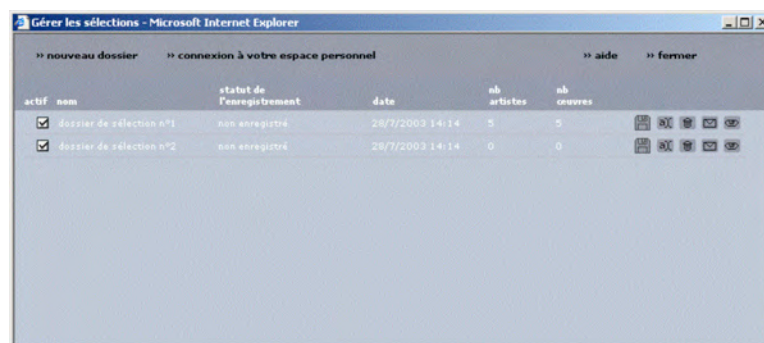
Gérer les sélections - Microsoft Internet Explorer

» nouveau dossier » connexion à votre espace personnel » aide » fermer

| actif | nom | statut de l'enregistrement | date | nb artistes | nb œuvres |
|---|---|---|---|---|---|
| ☑ | dossier de sélection n°1 | non enregistré | 28/7/2003 14:14 | 5 | 5 |
| ☑ | dossier de sélection n°2 | non enregistré | 28/7/2003 14:14 | 0 | 0 |